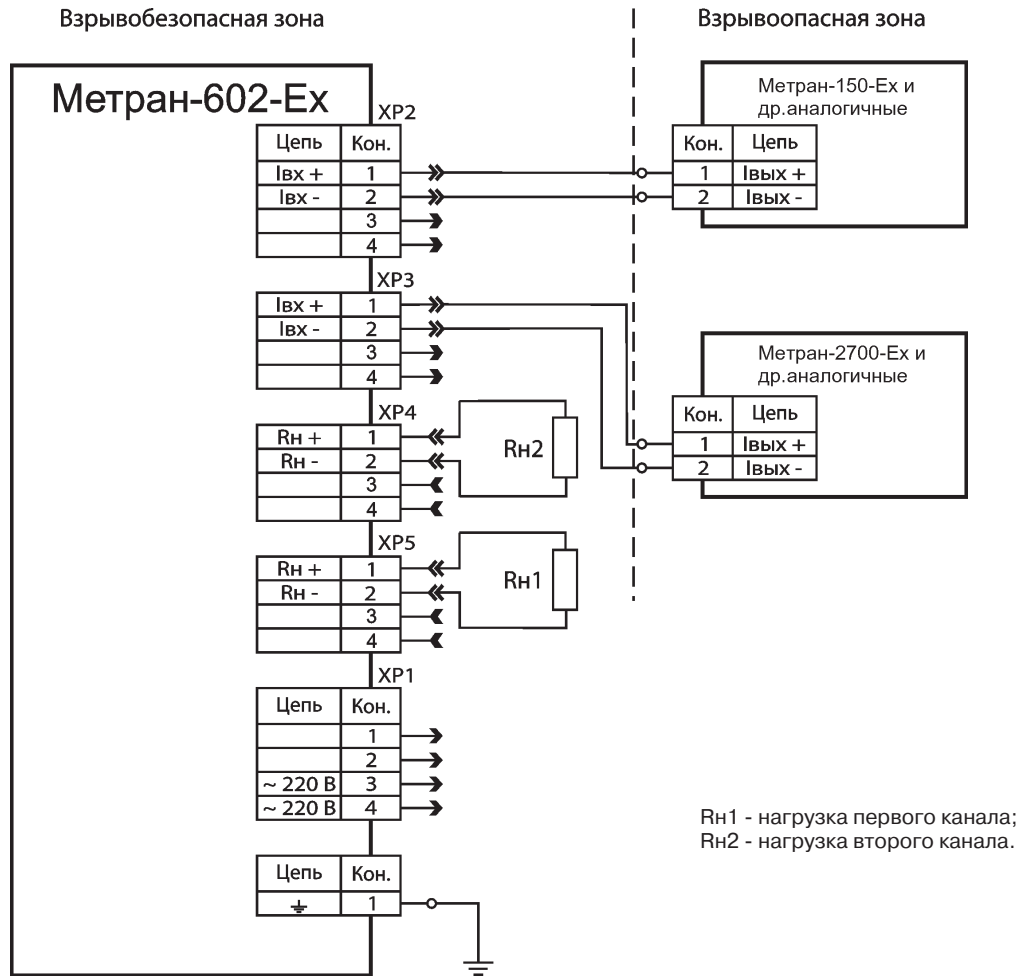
Взрывобезопасная зона

Взрывоопасная зона

Метран-602-Ex

XP2

| Цепь | Кон. |
|---|---|
| Iвх + | 1 |
| Iвх - | 2 |
|  | 3 |
|  | 4 |

Метран-150-Ex и др.аналогичные

| Кон. | Цепь |
|---|---|
| 1 | Iвых + |
| 2 | Iвых - |

XP3

| Iвх + | 1 |
|---|---|
| Iвх - | 2 |
|  | 3 |
|  | 4 |

Метран-2700-Ex и др.аналогичные

| Кон. | Цепь |
|---|---|
| 1 | Iвых + |
| 2 | Iвых - |

XP4

| Rн + | 1 |
|---|---|
| Rн - | 2 |
|  | 3 |
|  | 4 |

Rн2

XP5

| Rн + | 1 |
|---|---|
| Rн - | 2 |
|  | 3 |
|  | 4 |

Rн1

XP1

| Цепь | Кон. |
|---|---|
|  | 1 |
|  | 2 |
| ~ 220 В | 3 |
| ~ 220 В | 4 |

| Цепь | Кон. |
|---|---|
| ⏚ | 1 |

Rн1 - нагрузка первого канала;
Rн2 - нагрузка второго канала.